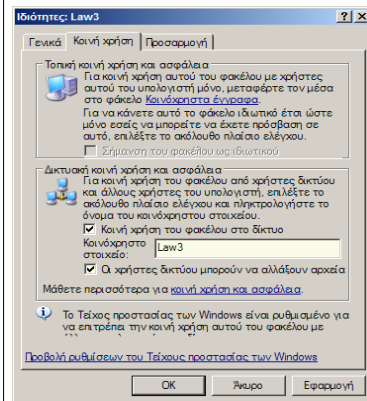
Ιδιότητες: Law3

? X

Γενικά | Κοινή χρήση | Προσαρμογή

Τοπική χρήση και ασφάλεια

Για κοινή χρήση αυτού του φακέλου με χρήστες αυτού του υπολογιστή μόνο, μεταφέρτε τον μέσα στο φάκελο Κοινόχρηστα έγγραφα.

Για να κάνετε αυτό το φάκελο ιδιωτικό έτσι ώστε μόνο εσείς να μπορείτε να έχετε πρόσβαση σε αυτό, επιλέξτε το ακόλουθο πλαίσιο ελέγχου.

Σήμανση του φακέλου ως ιδιωτικού

Δικτυακή κοινή χρήση και ασφάλεια

Για κοινή χρήση του φακέλου από χρήστες δικτύου και άλλους χρήστες του υπολογιστή, επιλέξτε το ακόλουθο πλαίσιο ελέγχου και πληκτρολογήστε το όνομα του κοινόχρηστου στοιχείου.

Κοινή χρήση του φακέλου στο δίκτυο

Κοινόχρηστο στοιχείο: Law3

Οι χρήστες δικτύου μπορούν να αλλάξουν αρχεία

Μάθετε περισσότερα για κοινή χρήση και ασφάλεια.

Το Τείχος προστασίας των Windows είναι ρυθμισμένο για να επιτρέπει την κοινή χρήση αυτού του φακέλου με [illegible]

Προβολή ρυθμίσεων του Τείχους προστασίας των Windows

OK | Άκυρο | Εφαρμογή